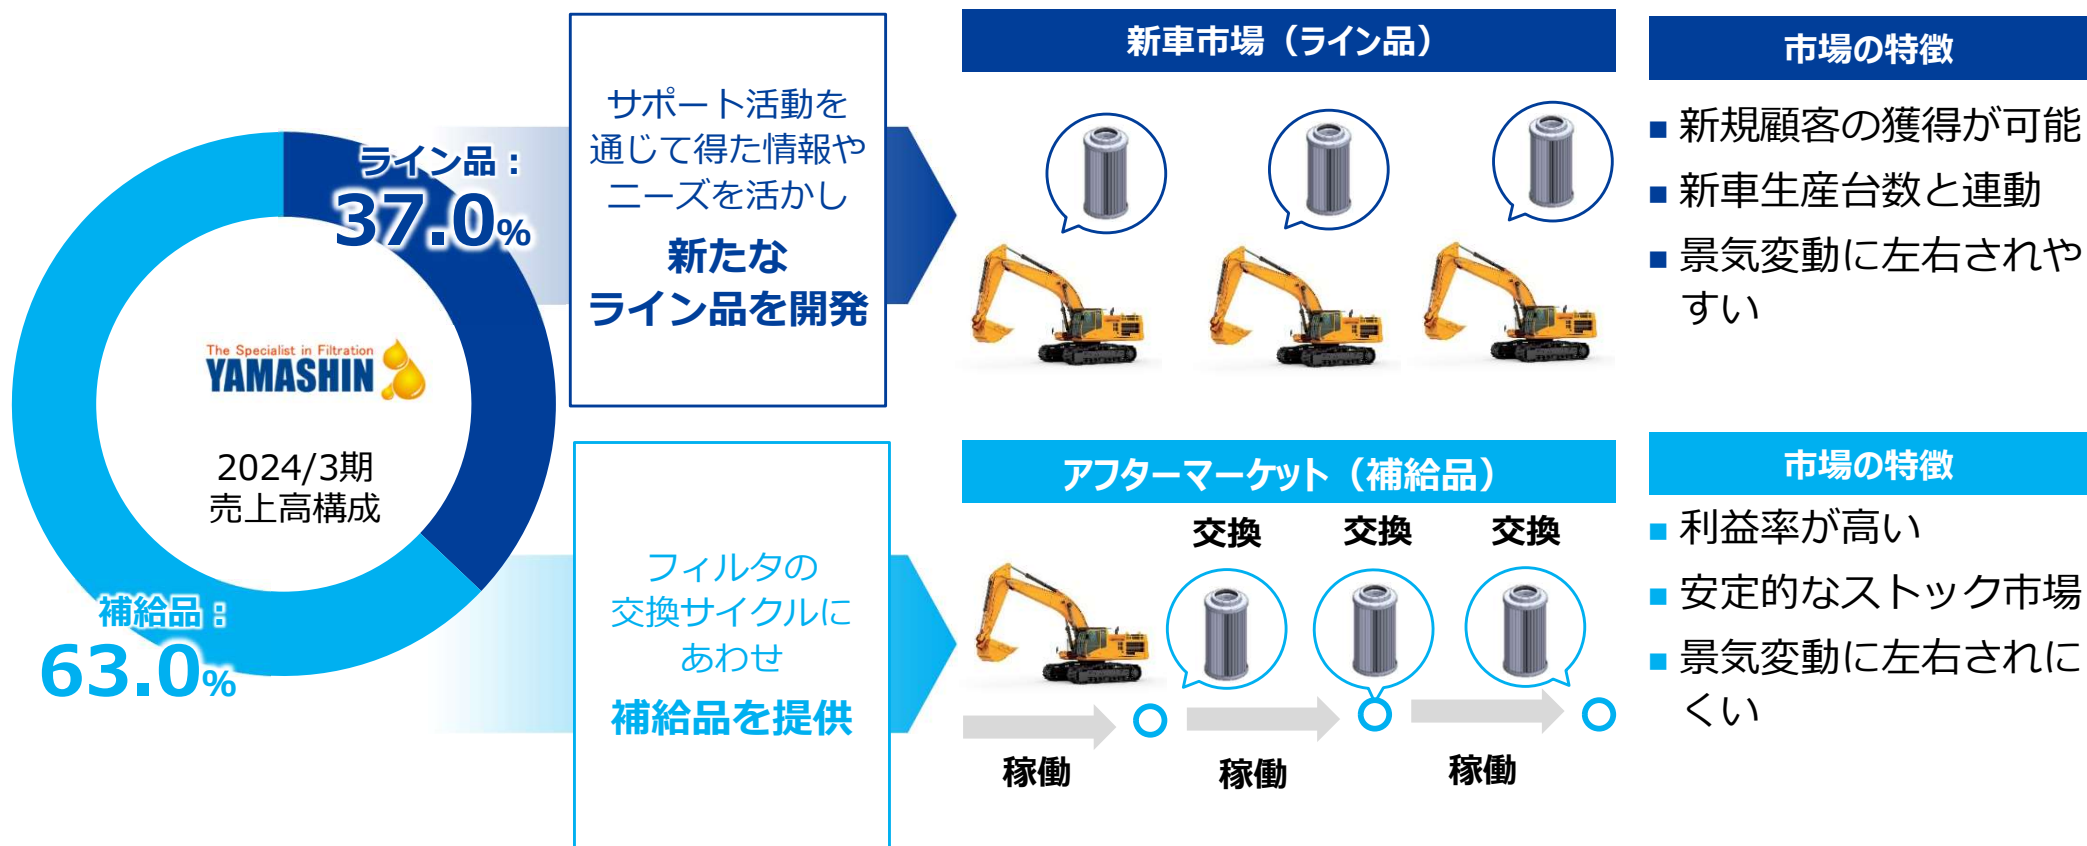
ライン品：
37.0%

The Specialist in Filtration
YAMASHIN

2024/3期
売上高構成

補給品：
63.0%

サポート活動を通じて得た情報やニーズを活かし
新たなライン品を開発

フィルタの交換サイクルにあわせ
補給品を提供

新車市場（ライン品）

アフターマーケット（補給品）

交換 交換 交換

稼働 稼働 稼働

市場の特徴
■ 新規顧客の獲得が可能
■ 新車生産台数と連動
■ 景気変動に左右されやすい

市場の特徴
■ 利益率が高い
■ 安定的なストック市場
■ 景気変動に左右されにくい